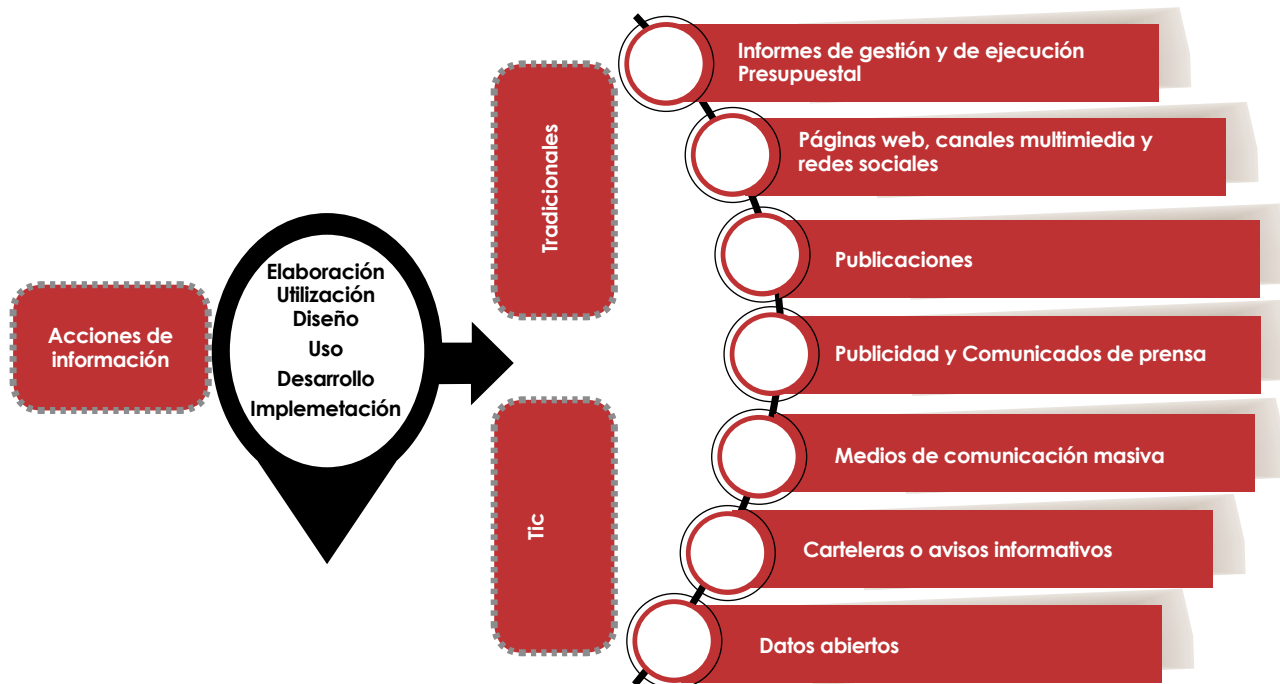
Acciones de información

Elaboración
Utilización
Diseño
Uso
Desarrollo
Implemetación

Tradicionales

Tic

Informes de gestión y de ejecución Presupuestal

Páginas web, canales multimiedia y redes sociales

Publicaciones

Publicidad y Comunicados de prensa

Medios de comunicación masiva

Carteleras o avisos informativos

Datos abiertos